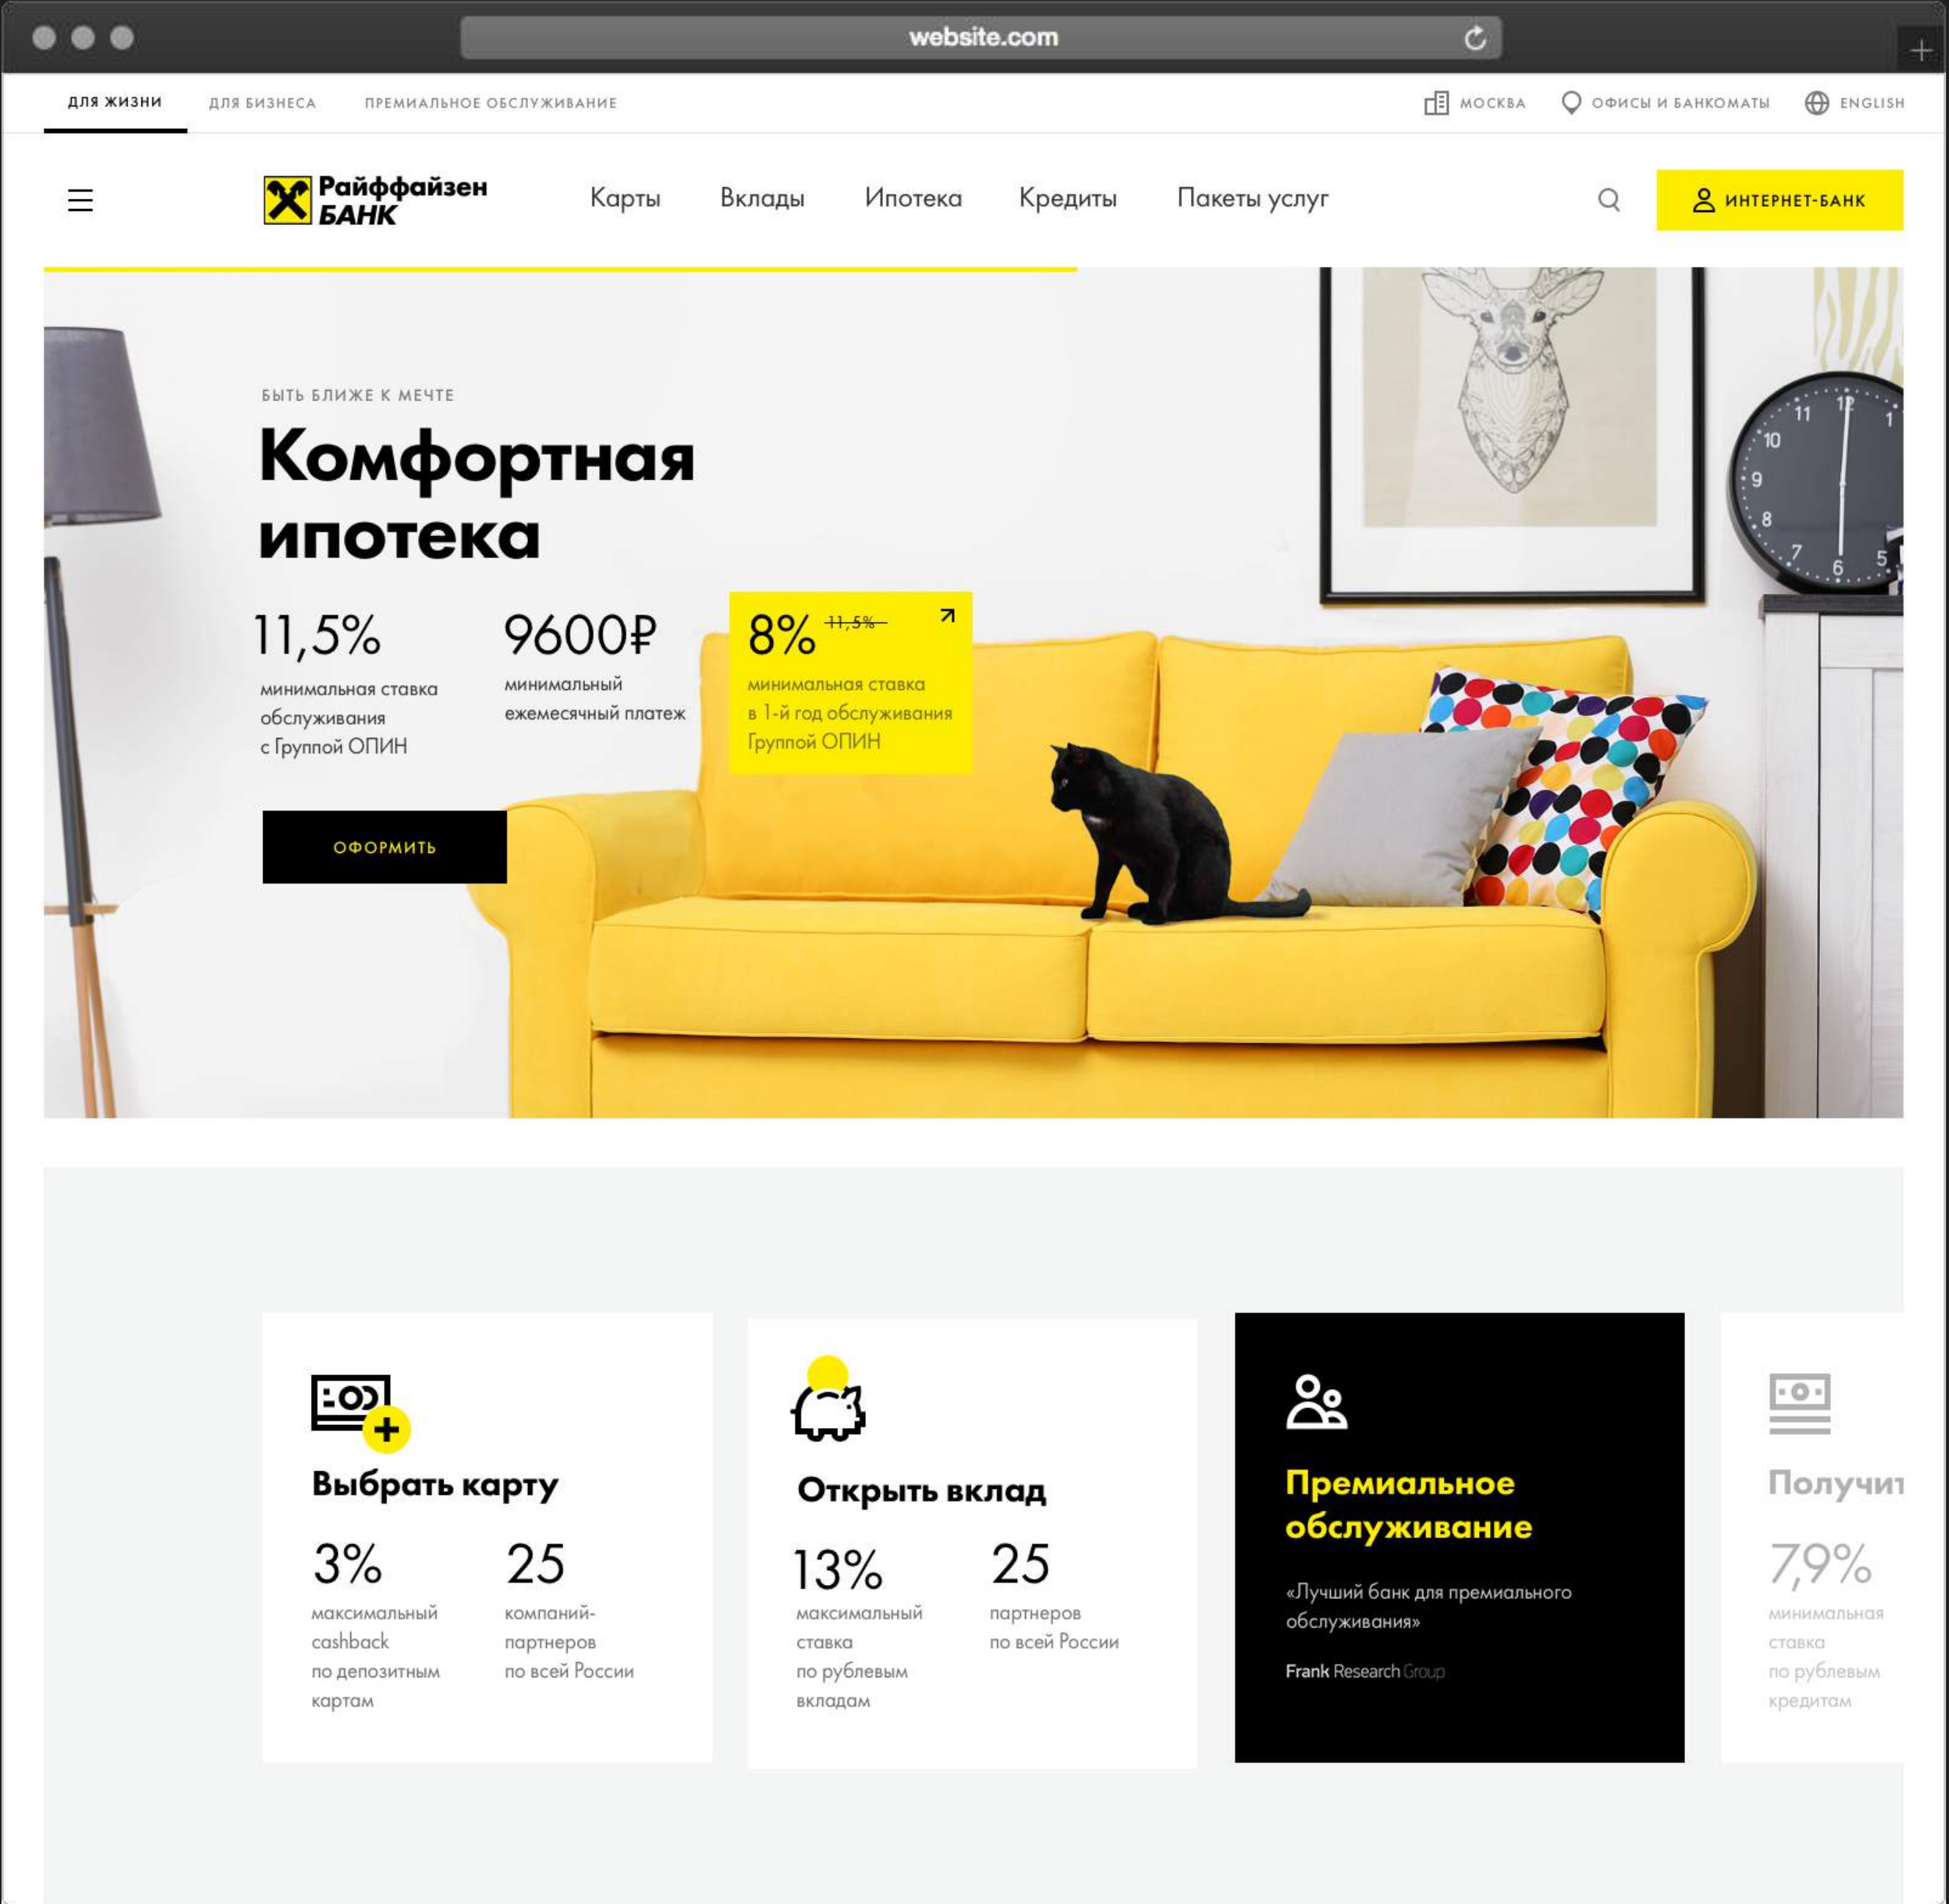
website.com

ДЛЯ ЖИЗНИ ДЛЯ БИЗНЕСА ПРЕМИАЛЬНОЕ ОБСЛУЖИВАНИЕ

МОСКВА ОФИСЫ И БАНКОМАТЫ ENGLISH

Райффайзен БАНК

Карты Вклады Ипотека Кредиты Пакеты услуг

ИНТЕРНЕТ-БАНК

БЫТЬ БЛИЖЕ К МЕЧТЕ

Комфортная ипотека

11,5%
минимальная ставка обслуживания с Группой ОПИН

9600₽
минимальный ежемесячный платеж

8% ~~11,5%~~
минимальная ставка в 1-й год обслуживания Группой ОПИН

ОФОРМИТЬ

Выбрать карту

3%
максимальный cashback по депозитным картам

25
компаний-партнеров по всей России

Открыть вклад

13%
максимальный ставка по рублевым вкладам

25
партнеров по всей России

Премиальное обслуживание

«Лучший банк для премиального обслуживания»

Frank Research Group

Получит

7,9%
минимальная ставка по рублевым кредитам